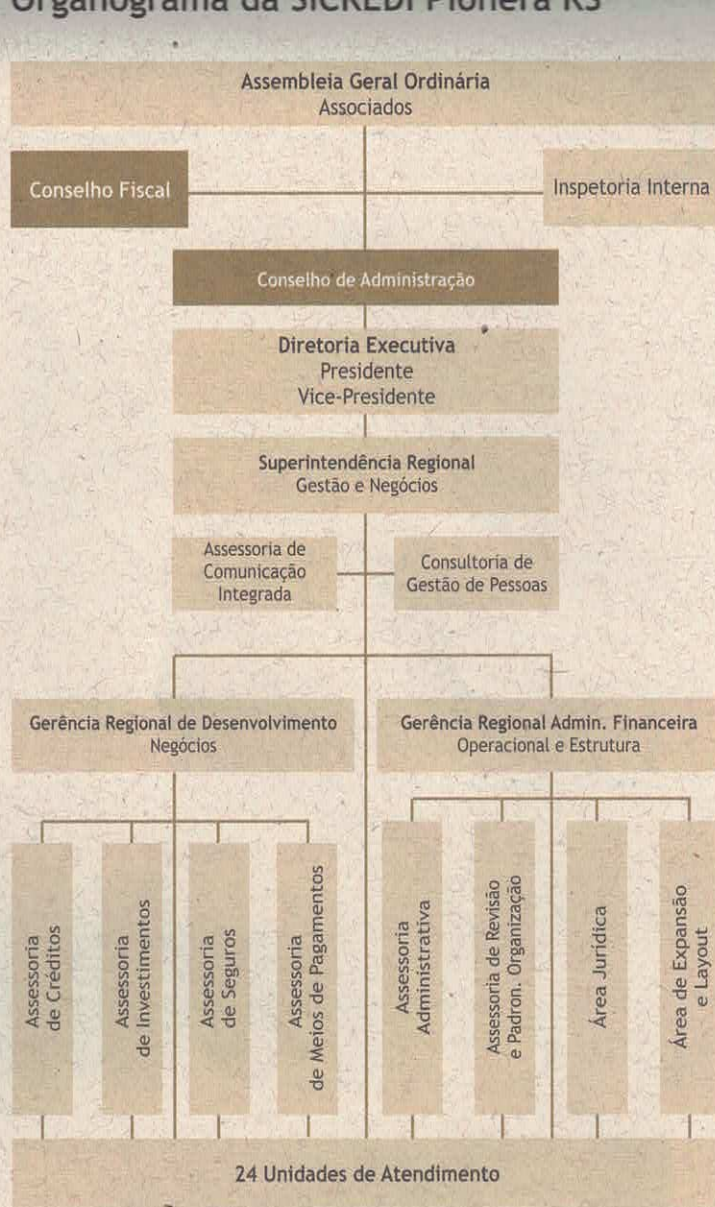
Organograma da SICREDI Pioneira RS

Assembleia Geral Ordinária
Associados

Conselho Fiscal

Inspetoria Interna

Conselho de Administração

Diretoria Executiva
Presidente
Vice-Presidente

Superintendência Regional
Gestão e Negócios

Assessoria de Comunicação Integrada

Consultoria de Gestão de Pessoas

Gerência Regional de Desenvolvimento
Negócios

Gerência Regional Admin. Financeira
Operacional e Estrutura

Assessoria de Créditos

Assessoria de Investimentos

Assessoria de Seguros

Assessoria de Meios de Pagamentos

Assessoria Administrativa

Assessoria de Revisão e Padron. Organização

Área Jurídica

Área de Expansão e Layout

24 Unidades de Atendimento